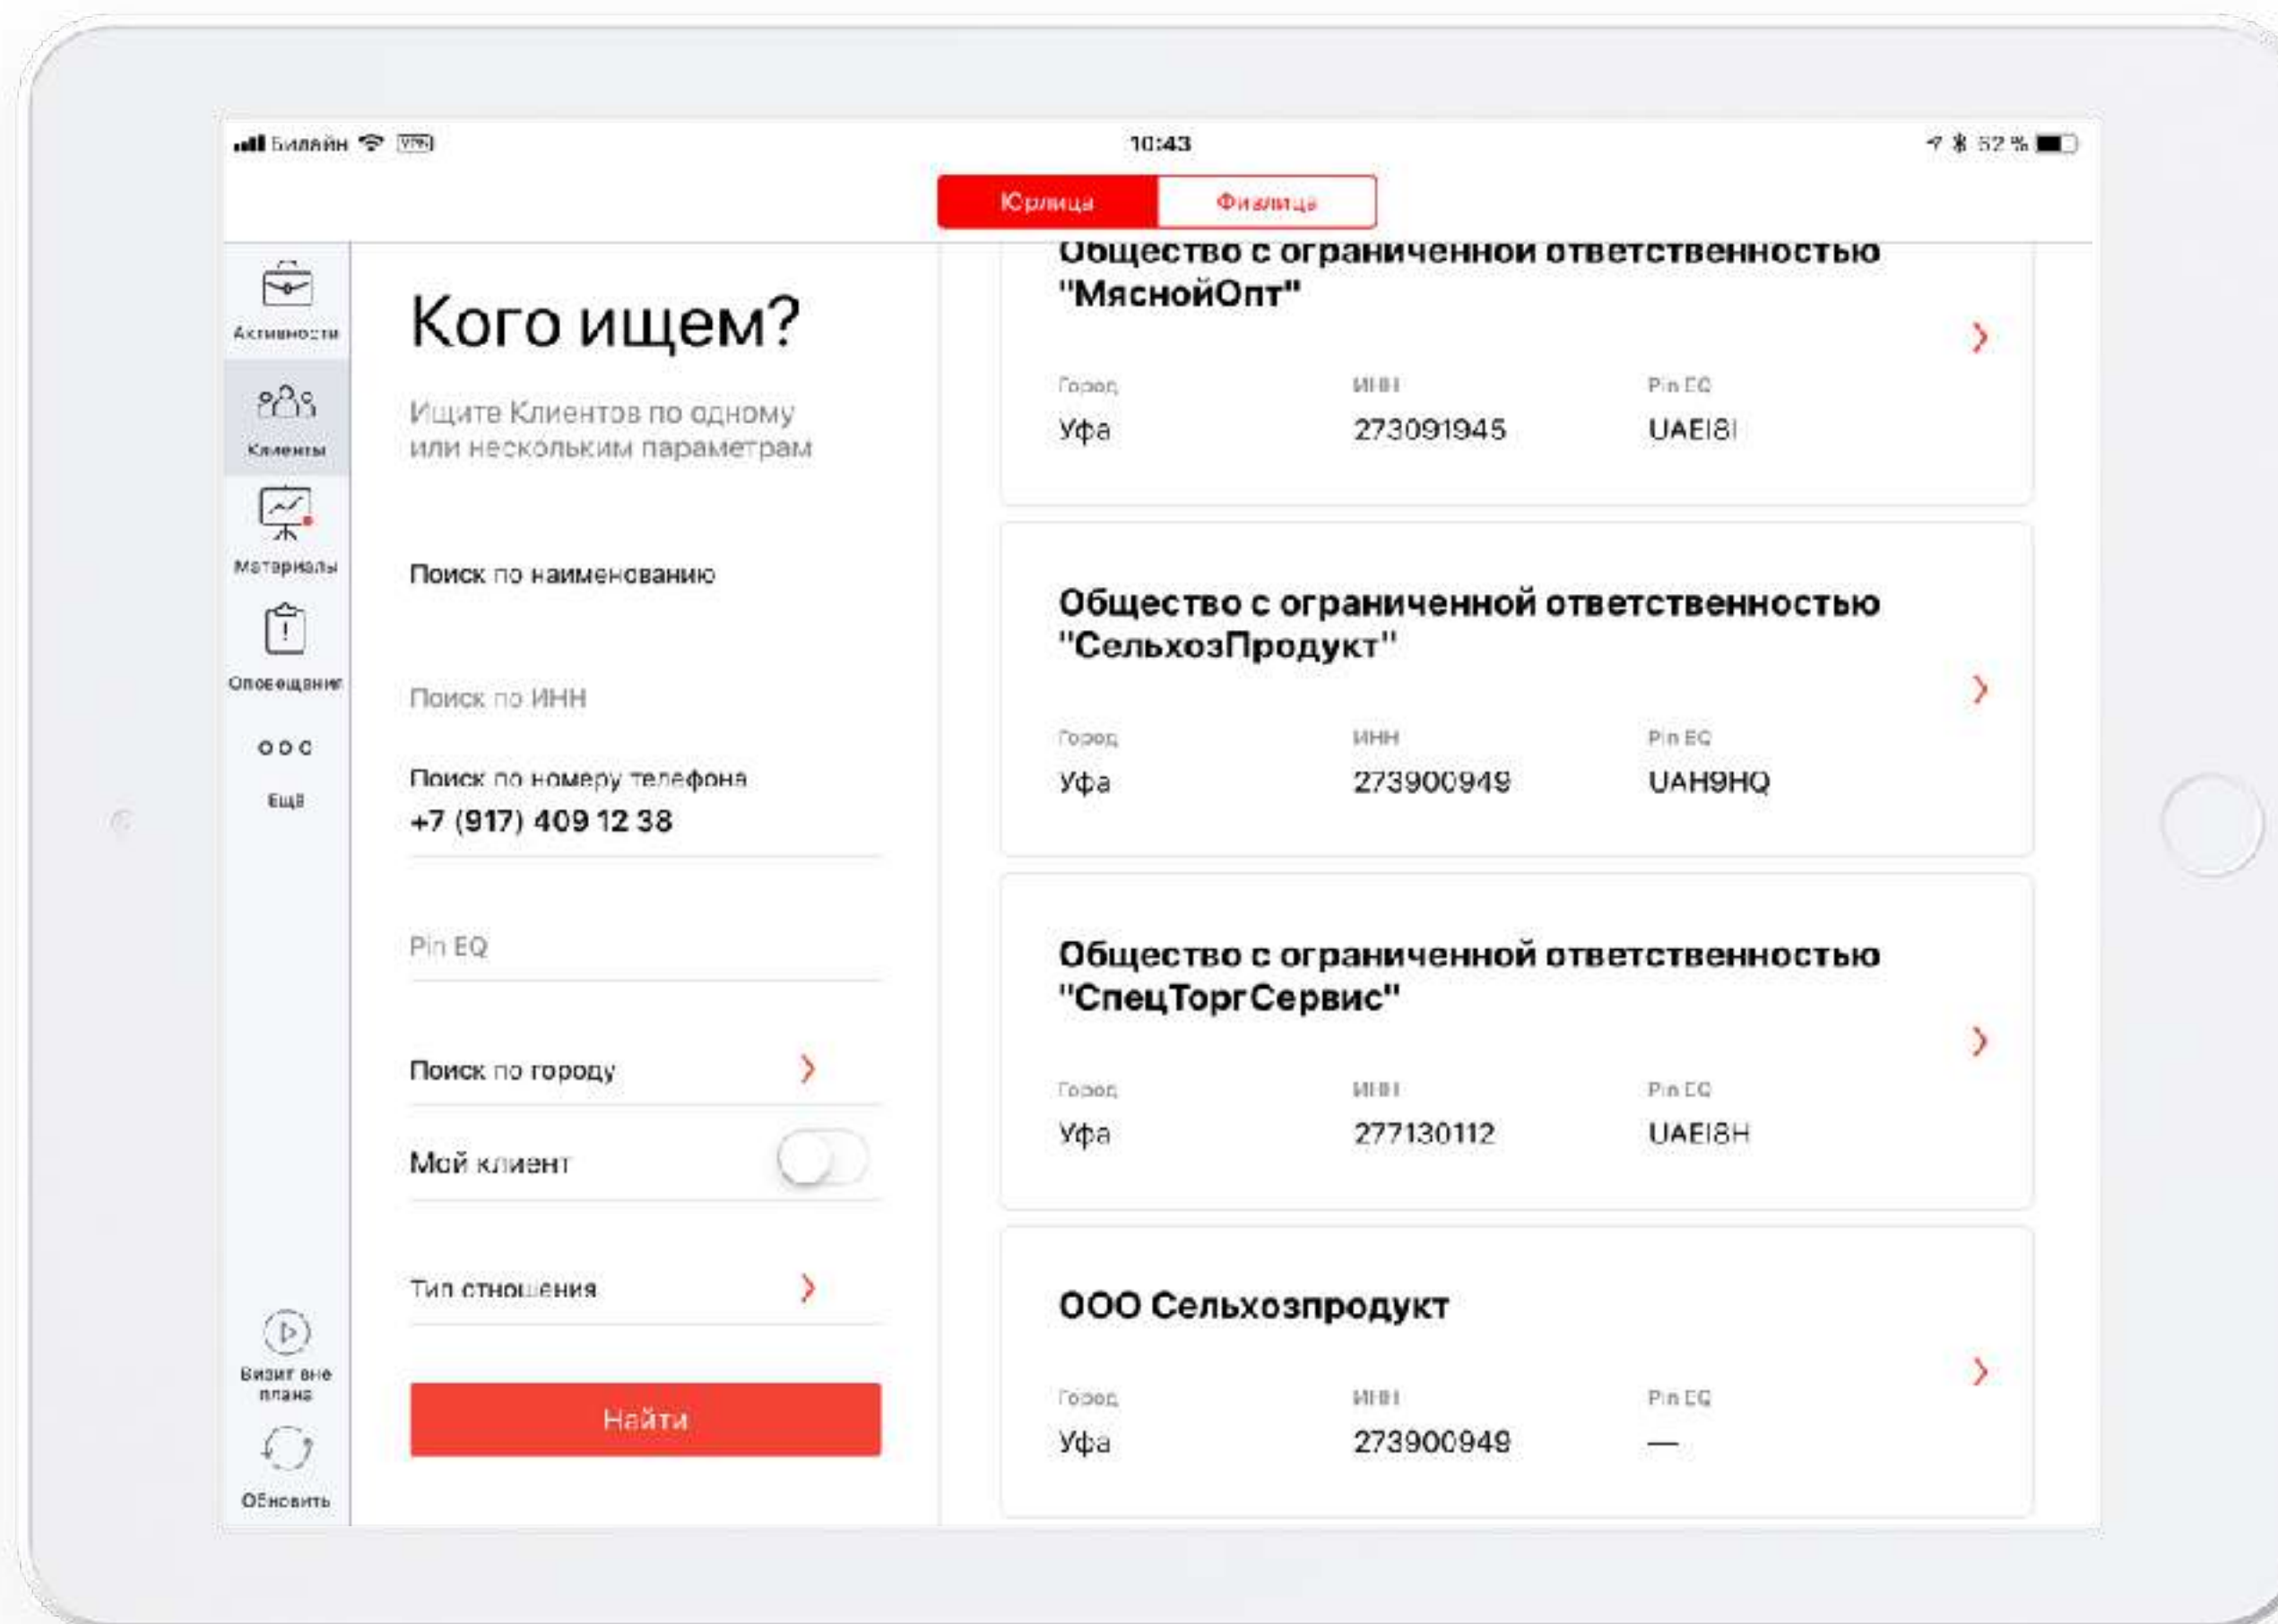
Билайн VPN
10:43
52 %

Юрлица
Физлица

Активности
Клиенты
Материалы
Оповещения
Ещё
Визит вне плана
Обновить

Кого ищем?

Ищите Клиентов по одному или нескольким параметрам

Поиск по наименованию

Поиск по ИНН

Поиск по номеру телефона
+7 (917) 409 12 38

Pin EQ

Поиск по городу

Мой клиент

Тип отношения

Найти

Общество с ограниченной ответственностью "МяснойОпт"

Город
Уфа
ИНН
273091945
Pin EQ
UAEI8I

Общество с ограниченной ответственностью "СельхозПродукт"

Город
Уфа
ИНН
273900949
Pin EQ
UAH9HQ

Общество с ограниченной ответственностью "СпецТоргСервис"

Город
Уфа
ИНН
277130112
Pin EQ
UAEI8H

ООО Сельхозпродукт

Город
Уфа
ИНН
273900949
Pin EQ
—